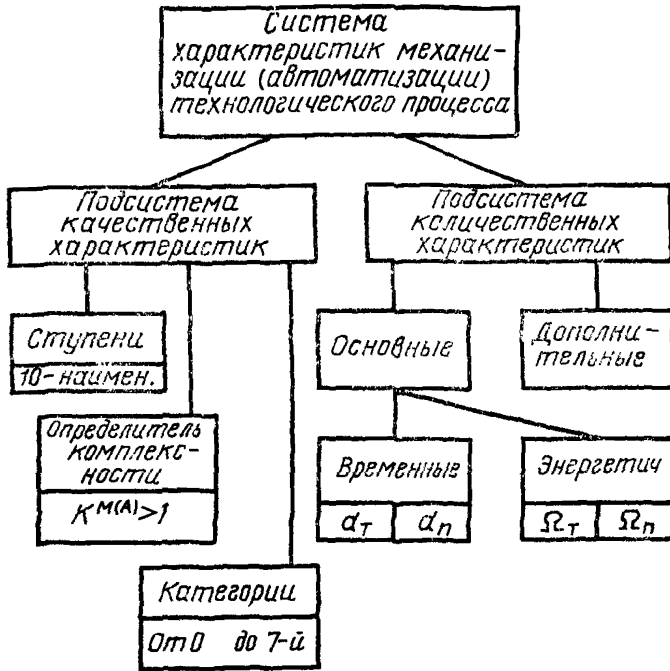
Система характеристик механизации (автоматизации) технологического процесса

Подсистема качественных характеристик

Подсистема количественных характеристик

Ступени

10-наимен.

Основные

Дополнительные

Определитель комплексности

$K^{M(A)}>1$

Временные

$\alpha_T$ | $\alpha_n$

Энергетич

$\Omega_T$ | $\Omega_n$

Категории

От 0 до 7-й